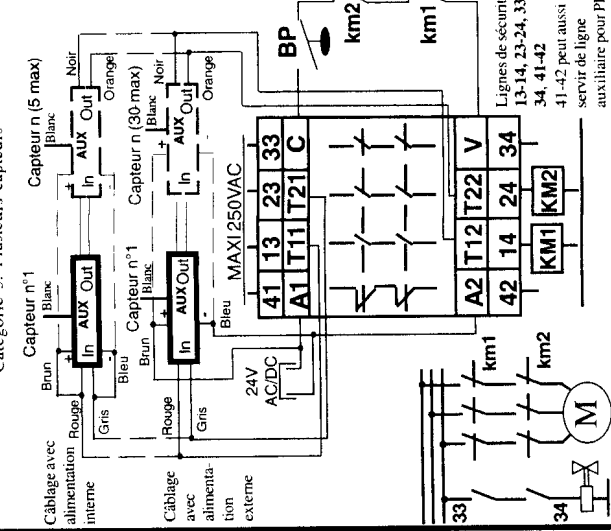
Catégorie 3: Plusieurs capteurs

Capteur n°1
Capteur n (5 max)
Brun
Blanc
Blanc
Noir
Orange
In
AUX
Out
In
AUX
Out
Bleu
Rouge
Gris
Câblage avec alimentation interne

Capteur n°1
Capteur n (30 max)
Brun
Blanc
Blanc
Noir
Orange
In
AUX
Out
In
AUX
Out
Bleu
Rouge
Gris
Câblage avec alimentation externe

24V AC/DC

MAXI 250VAC
41
13
23
33
A1
T11
T21
C
A2
T12
T22
V
42
14
24
34
KM1
KM2

BP
km2
km1

km1
km2
M
33
34

Lignes de sécurité 13-14, 23-24, 33-34, 41-42
41-42 peut aussi servir de ligne auxiliaire pour PL